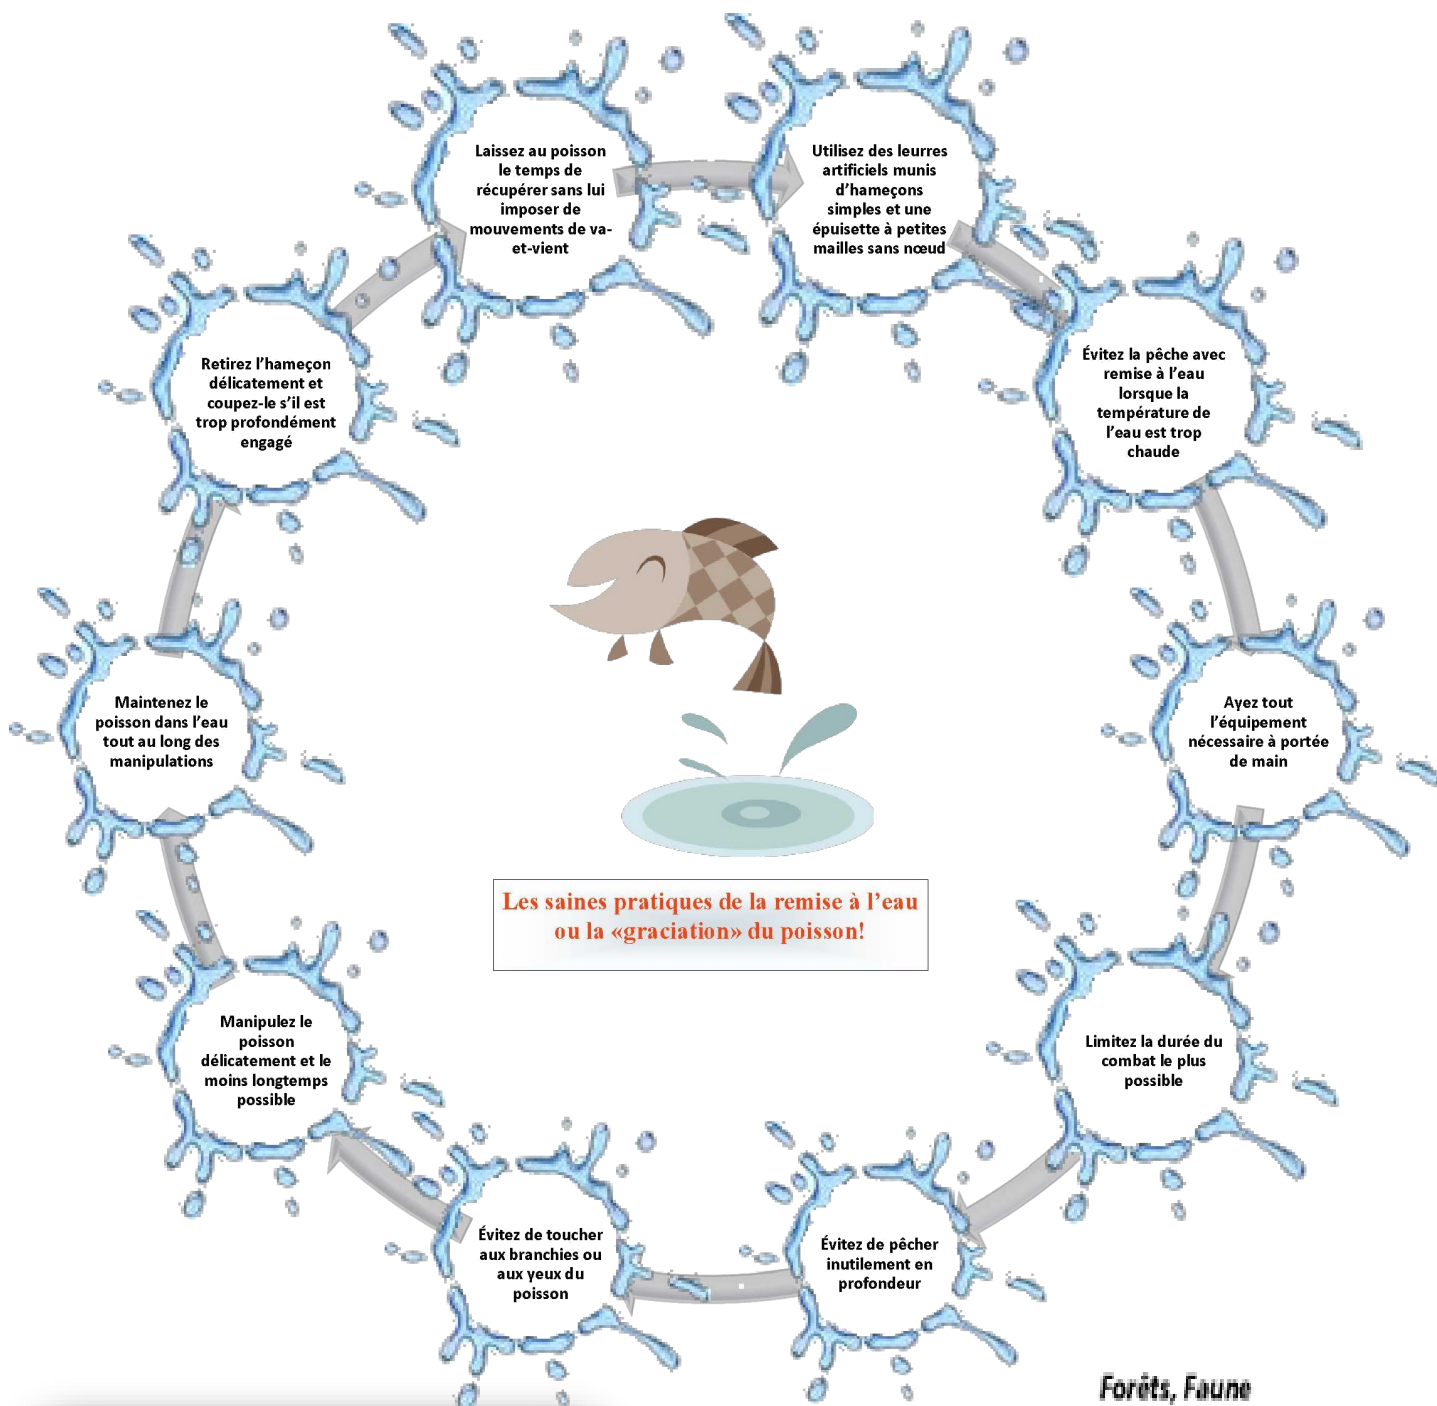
Laissez au poisson le temps de récupérer sans lui imposer de mouvements de va-et-vient

Utilisez des leurres artificiels munis d'hameçons simples et une épuisette à petites mailles sans nœud

Évitez la pêche avec remise à l'eau lorsque la température de l'eau est trop chaude

Ayez tout l'équipement nécessaire à portée de main

Limitez la durée du combat le plus possible

Évitez de pêcher inutilement en profondeur

Évitez de toucher aux branchies ou aux yeux du poisson

Manipulez le poisson délicatement et le moins longtemps possible

Maintenez le poisson dans l'eau tout au long des manipulations

Retirez l'hameçon délicatement et coupez-le s'il est trop profondément engagé

Les saines pratiques de la remise à l'eau ou la «graciation» du poisson!

Forêts, Faune